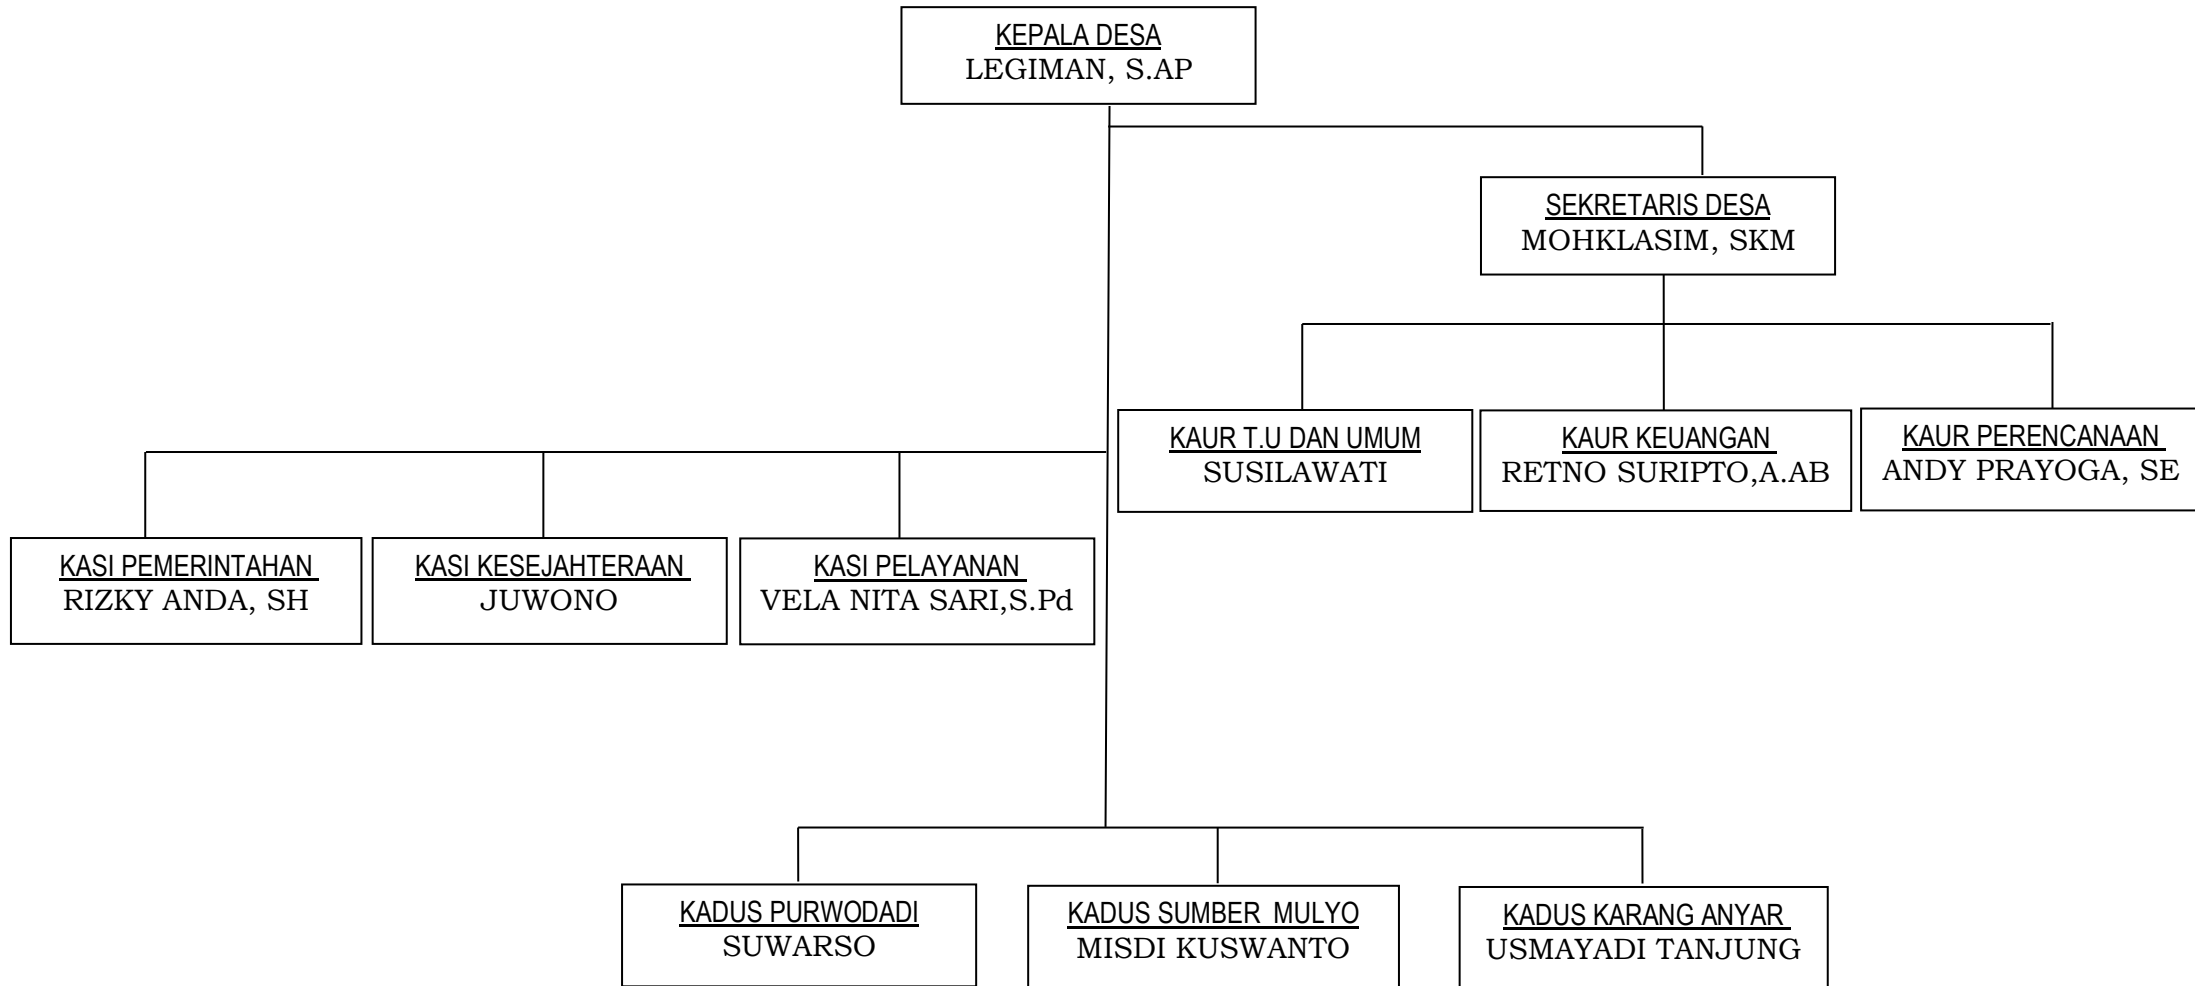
KEPALA DESA
LEGIMAN, S.AP

SEKRETARIS DESA
MOHKLASIM, SKM

KAUR T.U DAN UMUM
SUSILAWATI

KAUR KEUANGAN
RETNO SURIPTO,A.AB

KAUR PERENCANAAN
ANDY PRAYOGA, SE

KASI PEMERINTAHAN
RIZKY ANDA, SH

KASI KESEJAHTERAAN
JUWONO

KASI PELAYANAN
VELA NITA SARI,S.Pd

KADUS PURWODADI
SUWARSO

KADUS SUMBER MULYO
MISDI KUSWANTO

KADUS KARANG ANYAR
USMAYADI TANJUNG